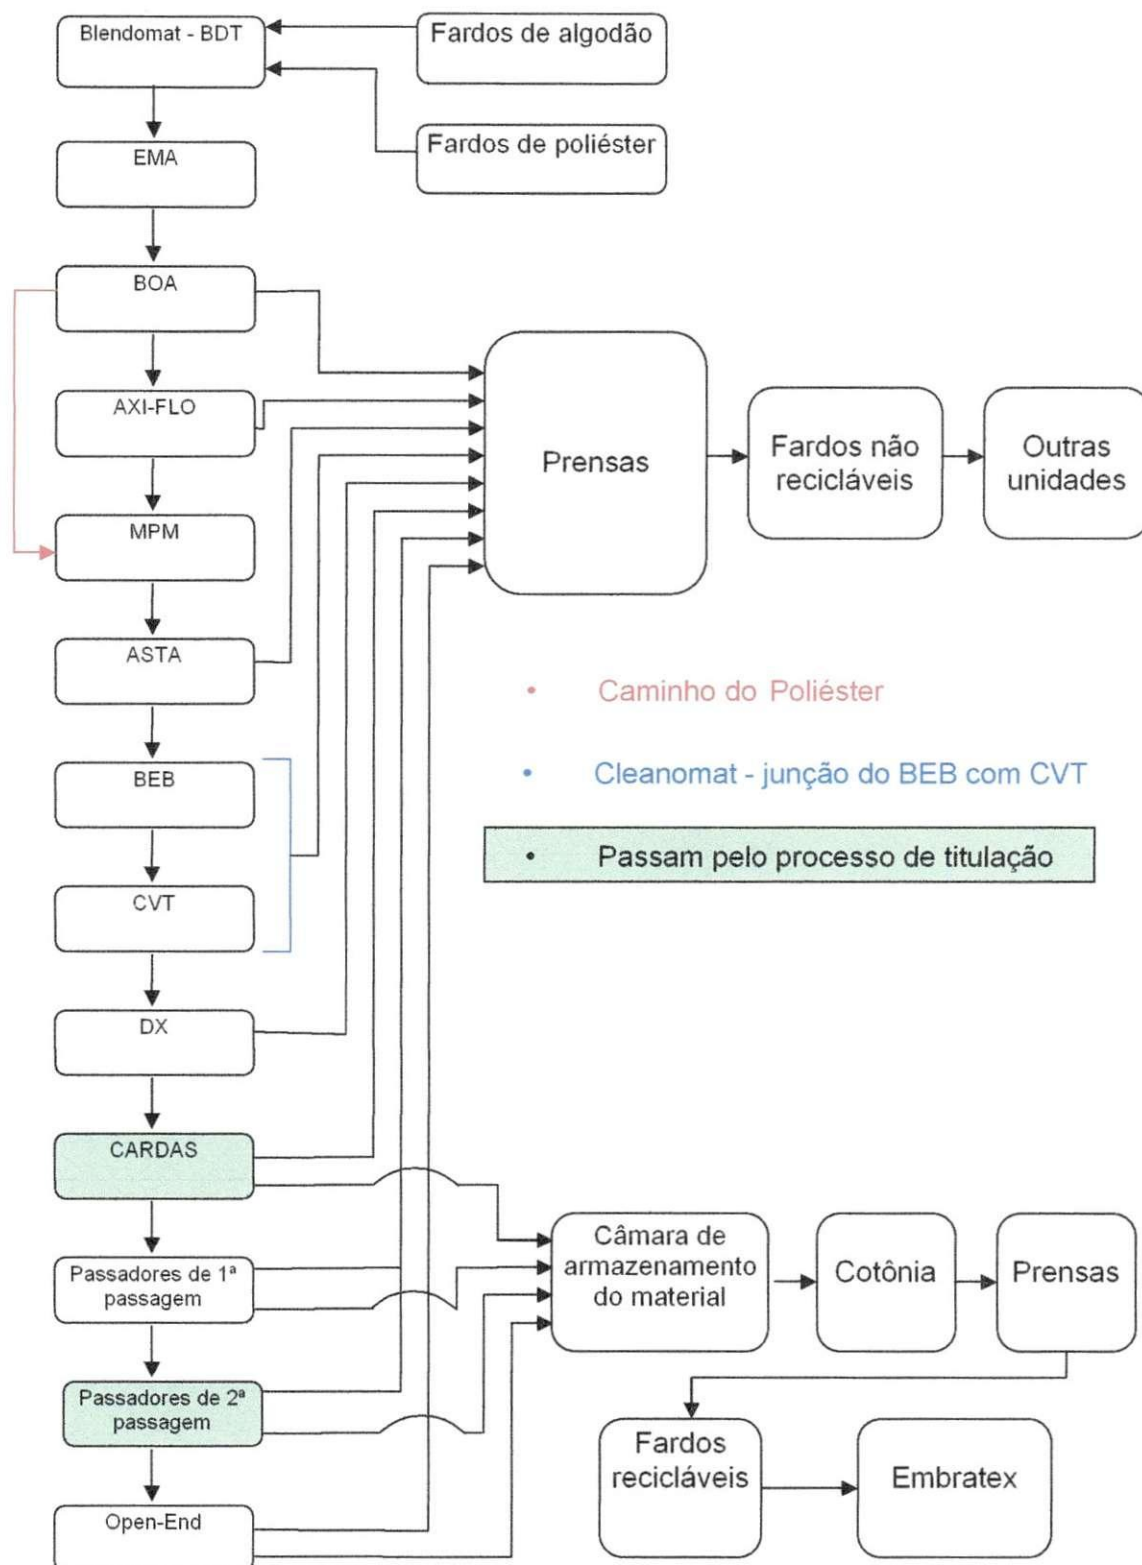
Blendomat - BDT

Fardos de algodão

Fardos de poliéster

EMA

BOA

AXI-FLO

MPM

ASTA

BEB

CVT

DX

CARDAS

Passadores de 1ª passagem

Passadores de 2ª passagem

Open-End

Prensas

Fardos não recicláveis

Outras unidades

• Caminho do Poliéster

• Cleanomat - junção do BEB com CVT

• Passam pelo processo de titulação

Câmara de armazenamento do material

Cotônia

Prensas

Fardos recicláveis

Embratex